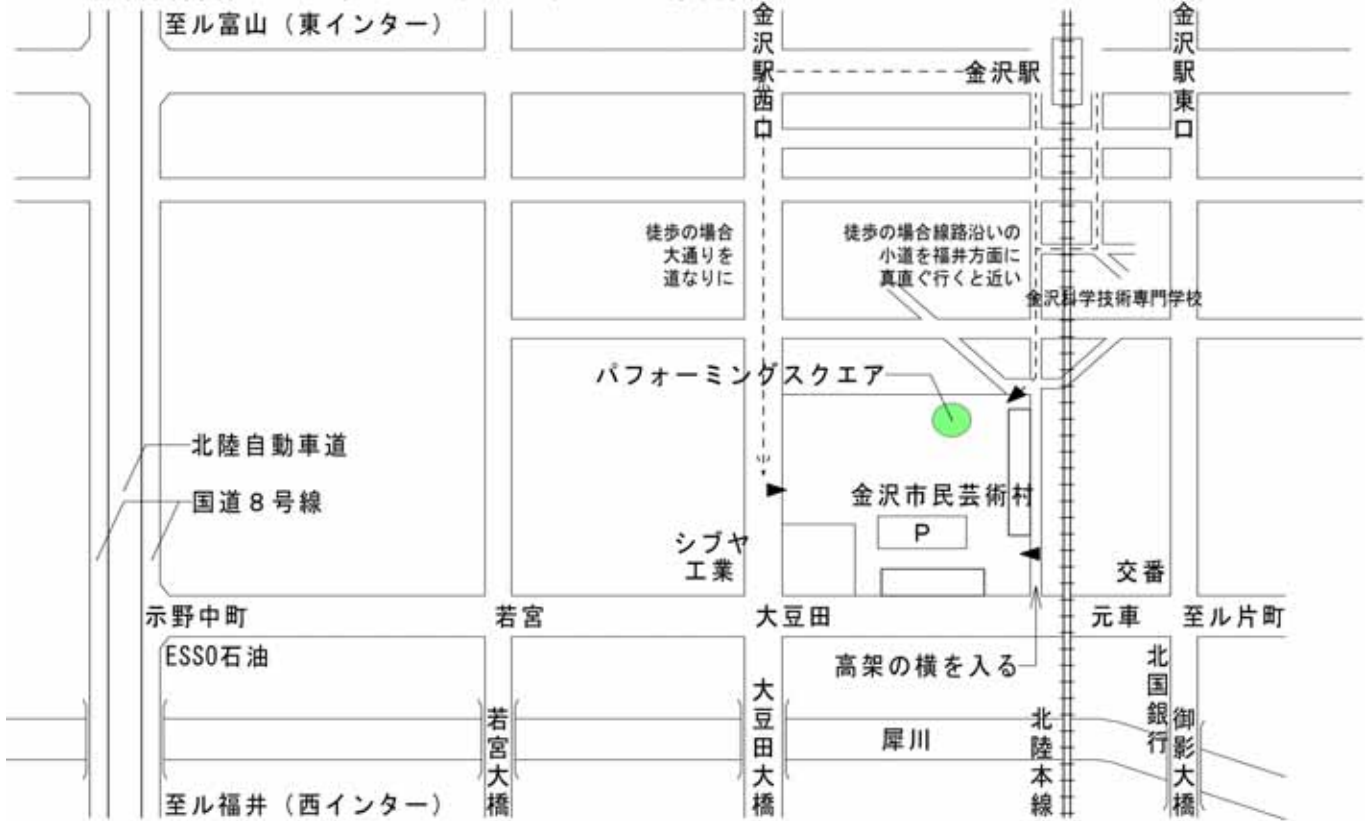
至ル富山（東インター）

金沢駅西口

金沢駅

金沢駅東口

徒歩の場合大通りを道なりに

徒歩の場合線路沿いの小道を福井方面に真直ぐ行くと近い

金沢科学技術専門学校

パフォーミングスクエア

北陸自動車道

国道８号線

金沢市民芸術村

P

シブヤ工業

交番

示野中町

若宮

大豆田

元車

至ル片町

ESSO石油

高架の横を入る

北国銀行

若宮大橋

大豆田大橋

犀川

北陸本線

御影大橋

至ル福井（西インター）